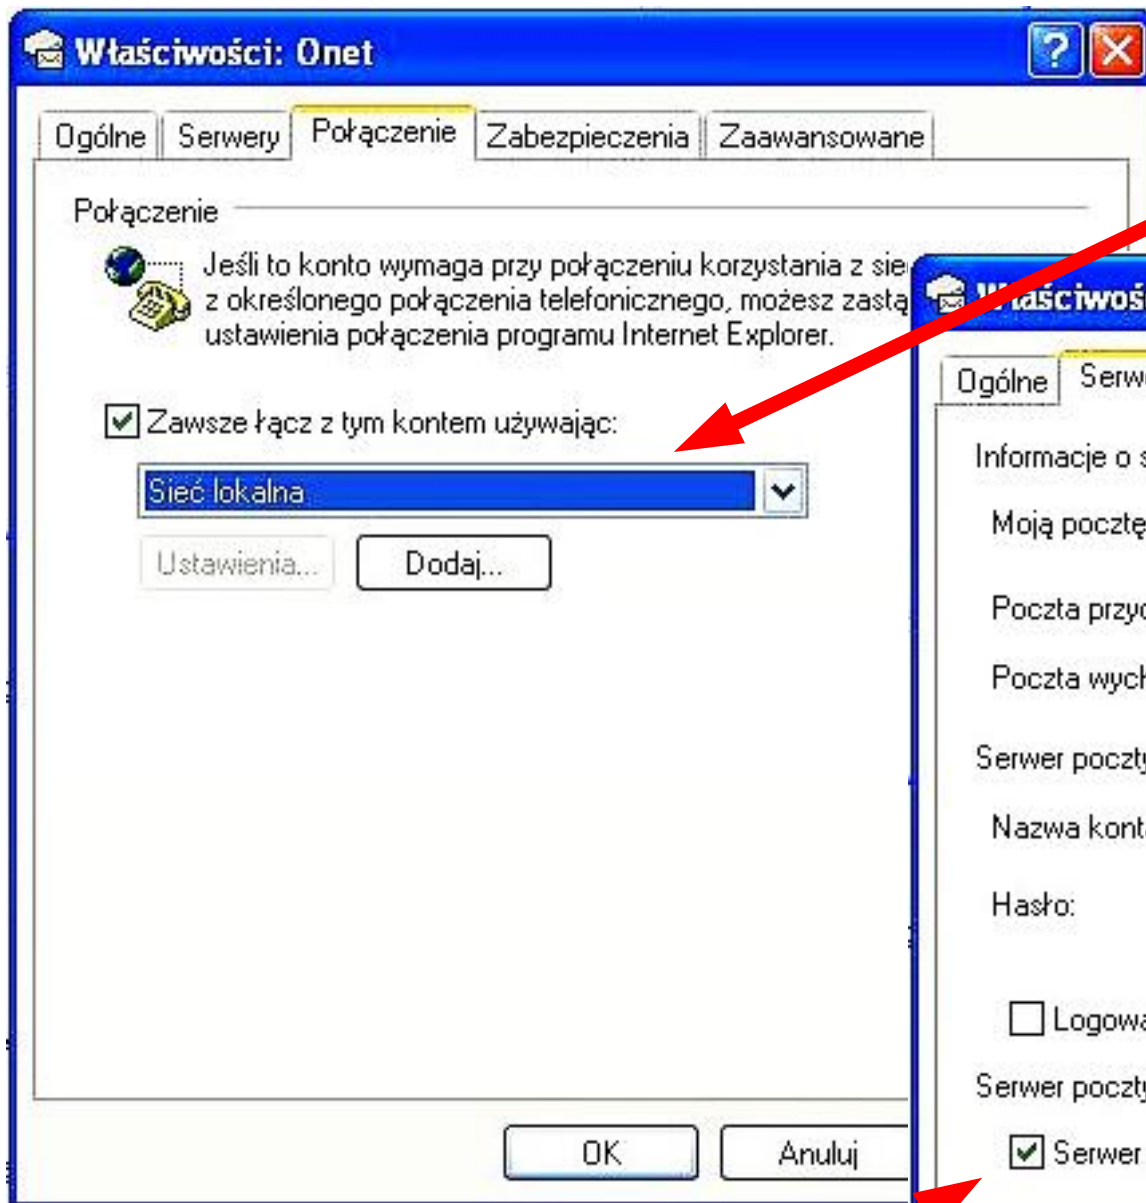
Właściwości: Onet

Ogólne | Serwery | Połączenie | Zabezpieczenia | Zaawansowane

Połączenie

Jeśli to konto wymaga przy połączeniu korzystania z sie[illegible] z określonego połączenia telefonicznego, możesz zastą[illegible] ustawienia połączenia programu Internet Explorer.

Zawsze łącz z tym kontem używając:

Sieć lokalna

Ustawienia...
Dodaj...

OK
Anuluj

Właściwoś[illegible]

Ogólne | Serw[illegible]

Informacje o s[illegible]

Moją pocztę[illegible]

Poczta przyc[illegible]

Poczta wych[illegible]

Serwer poczt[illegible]

Nazwa konta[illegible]

Hasło:

Logowa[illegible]

Serwer poczt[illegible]

Serwer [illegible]